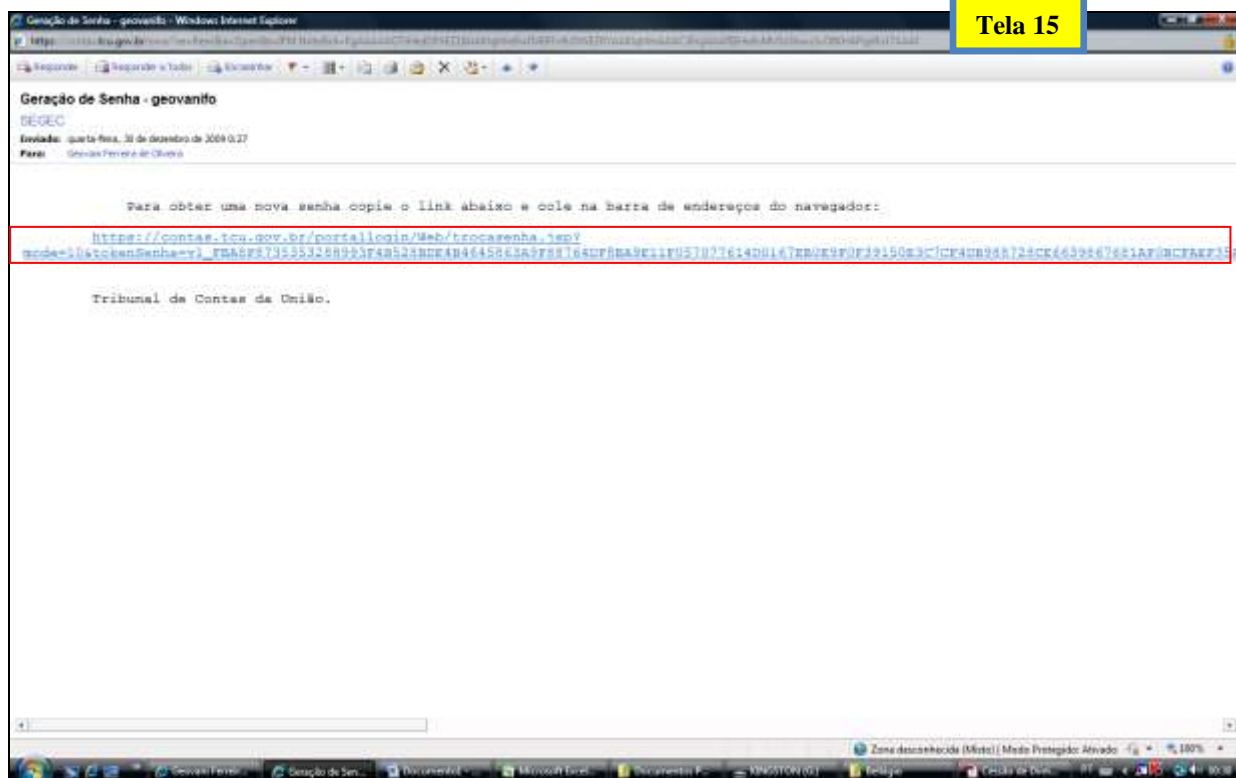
Geração de Senha - geovanifo - Windows Internet Explorer

Tela 15

https:// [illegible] tcu.gov.br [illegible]

Responder | Responder a Todos | Encaminhar

Geração de Senha - geovanifo
SEGEC
Enviado: quarta-feira, 30 de dezembro de 2009 0:27
Para: Geovani Ferreira de Oliveira

Para obter uma nova senha copie o link abaixo e cole na barra de endereços do navegador:

https://contas.tcu.gov.br/portallogin/Web/trocasenha.jsp?mode=1&tokenSenha=v1_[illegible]

Tribunal de Contas da União.

Zona desconhecida (Misto) | Modo Protegido: Ativado   100%

Geovani Ferrei... | Geração de Sen... | Documento1 | Microsoft Excel | Documentos P... | KINGSTON (G:) | Belago | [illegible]